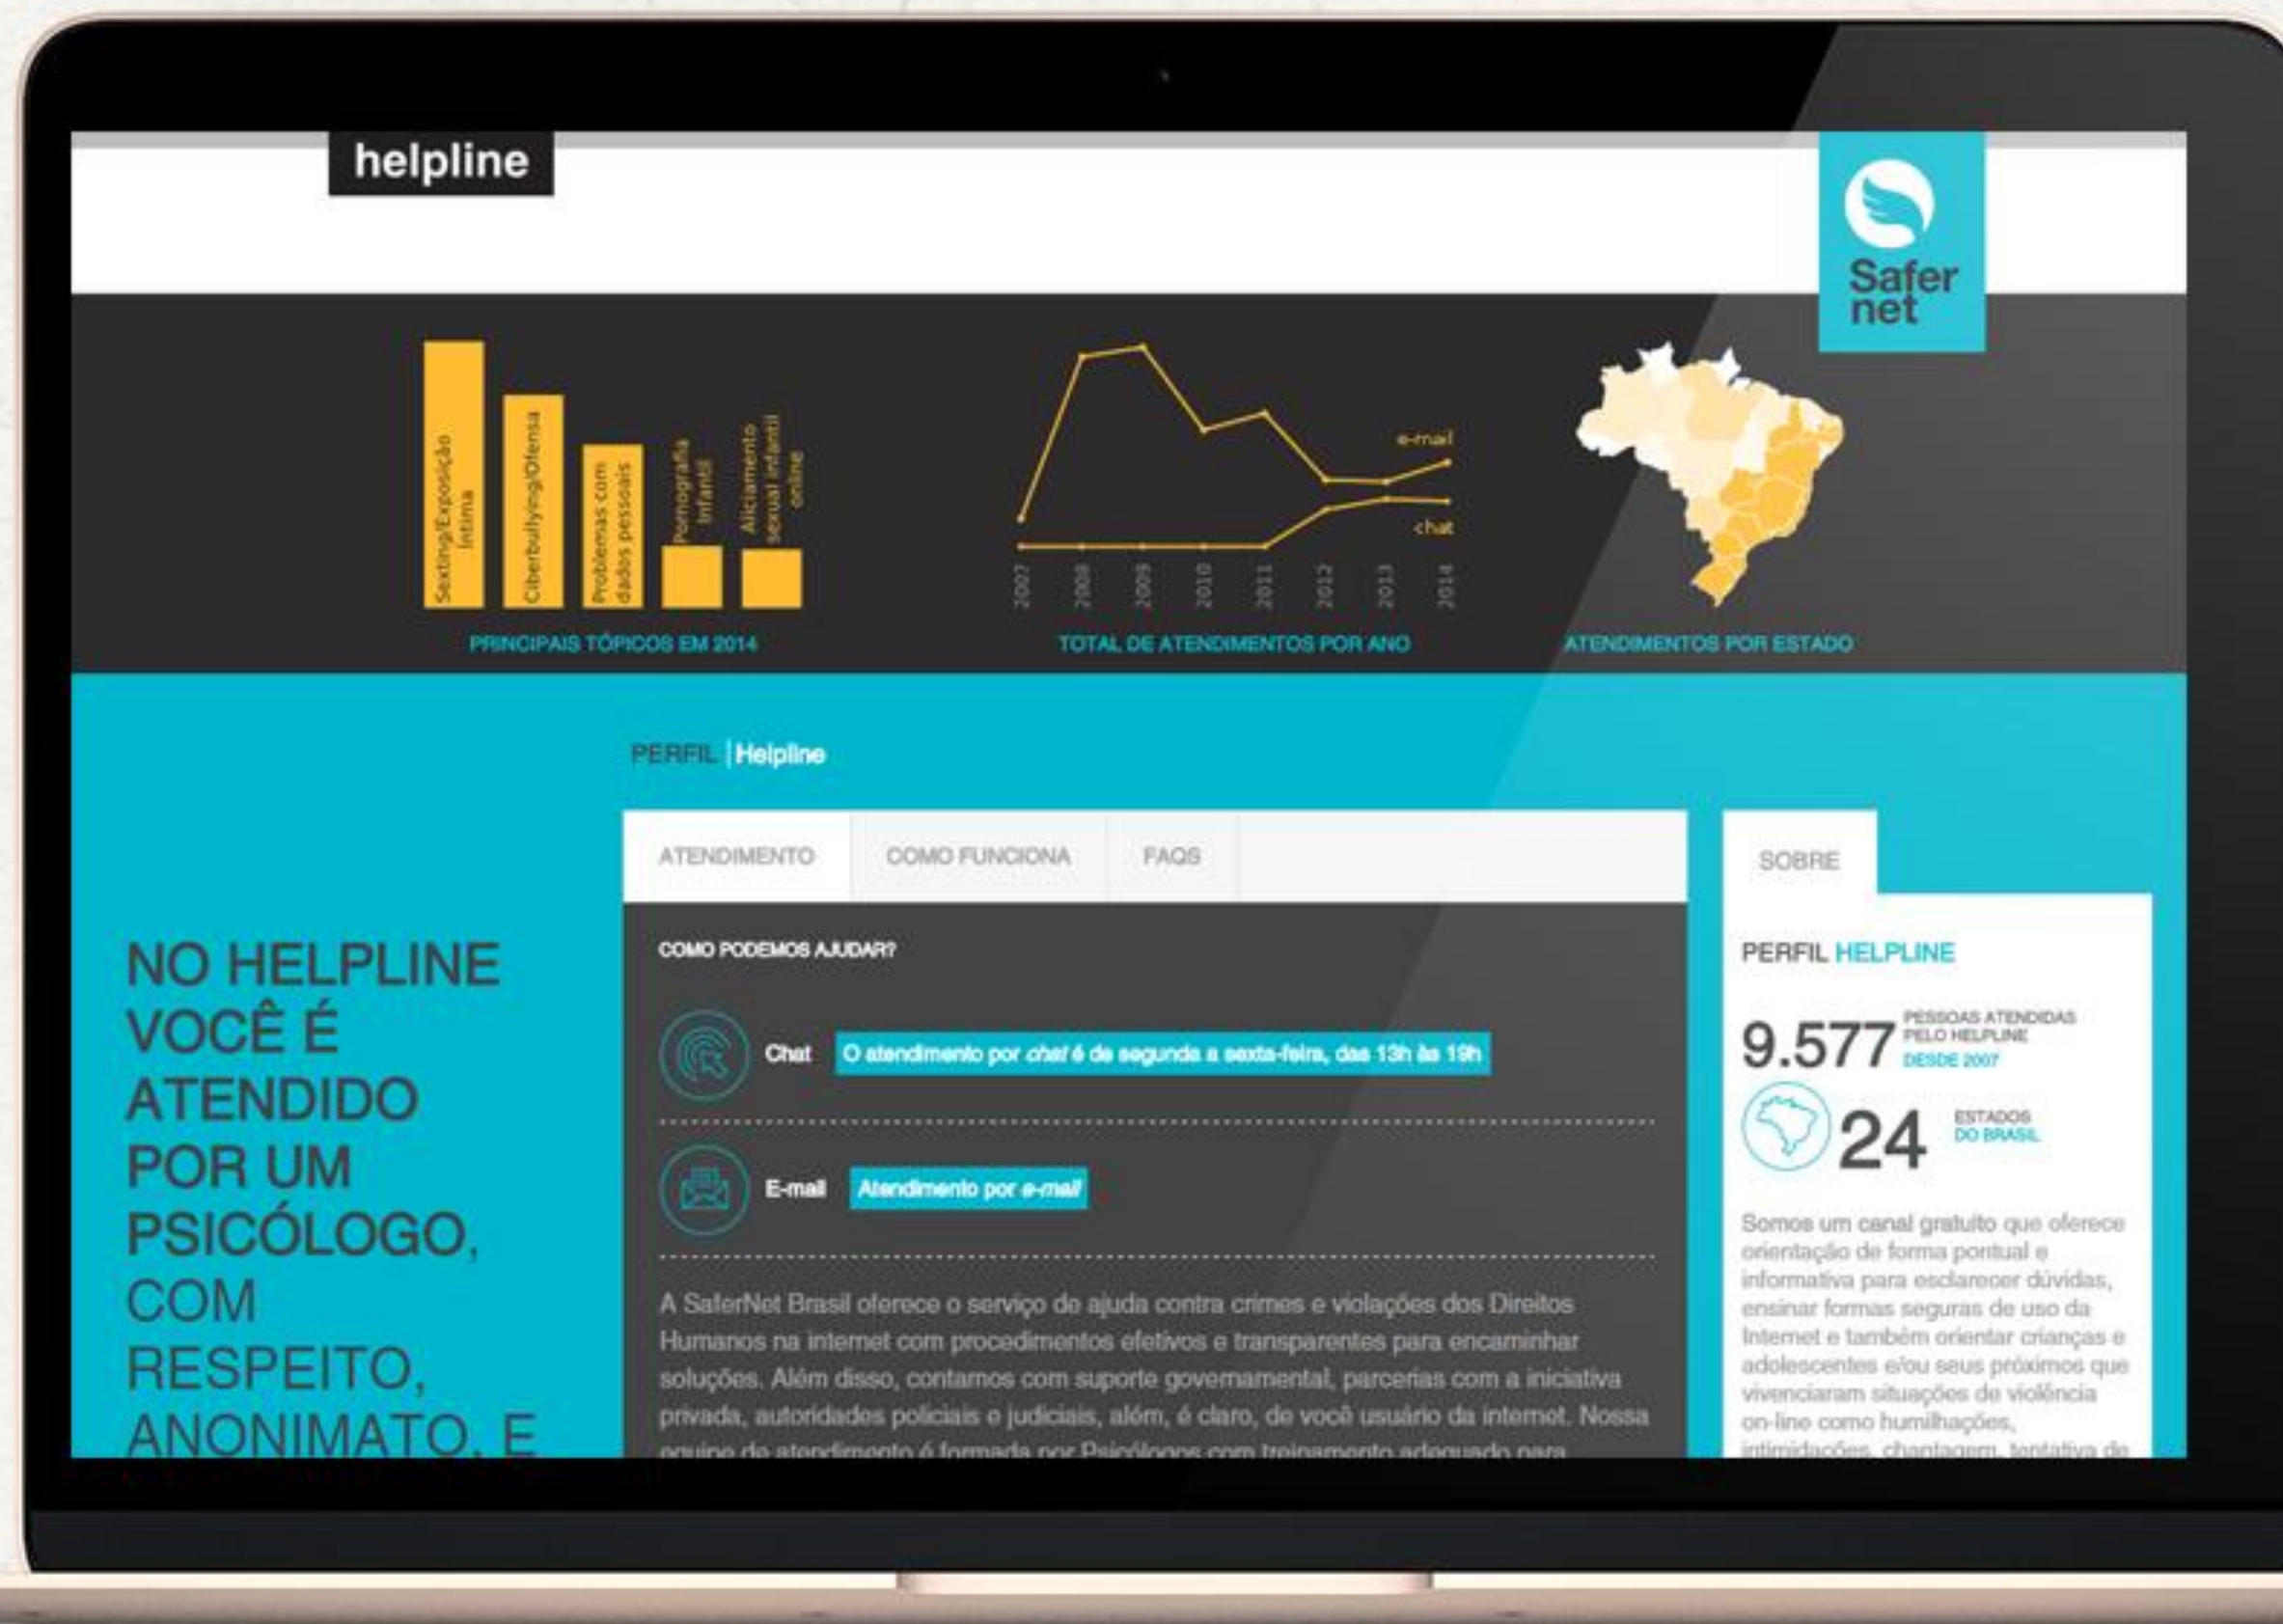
helpline

Safer net

Sexting/Exposição íntima
Ciberbullying/Ofensa
Problemas com dados pessoais
Pornografia Infantil
Aliciamento sexual infantil online

PRINCIPAIS TÓPICOS EM 2014

e-mail
chat
2007
2008
2009
2010
2011
2012
2013
2014

TOTAL DE ATENDIMENTOS POR ANO

ATENDIMENTOS POR ESTADO

PERFIL | Helpline

ATENDIMENTO
COMO FUNCIONA
FAQS

SOBRE

NO HELPLINE VOCÊ É ATENDIDO POR UM PSICÓLOGO, COM RESPEITO, ANONIMATO, E

COMO PODEMOS AJUDAR?

Chat O atendimento por chat é de segunda a sexta-feira, das 13h às 19h

E-mail Atendimento por e-mail

A SaferNet Brasil oferece o serviço de ajuda contra crimes e violações dos Direitos Humanos na internet com procedimentos efetivos e transparentes para encaminhar soluções. Além disso, contamos com suporte governamental, parcerias com a iniciativa privada, autoridades policiais e judiciais, além, é claro, de você usuário da internet. Nossa equipe de atendimento é formada por Psicólogos com treinamento adequado para

PERFIL HELPLINE

9.577 PESSOAS ATENDIDAS PELO HELPLINE DESDE 2007

24 ESTADOS DO BRASIL

Somos um canal gratuito que oferece orientação de forma pontual e informativa para esclarecer dúvidas, ensinar formas seguras de uso da Internet e também orientar crianças e adolescentes e/ou seus próximos que vivenciaram situações de violência on-line como humilhações, intimidações, chantagem, tentativa de